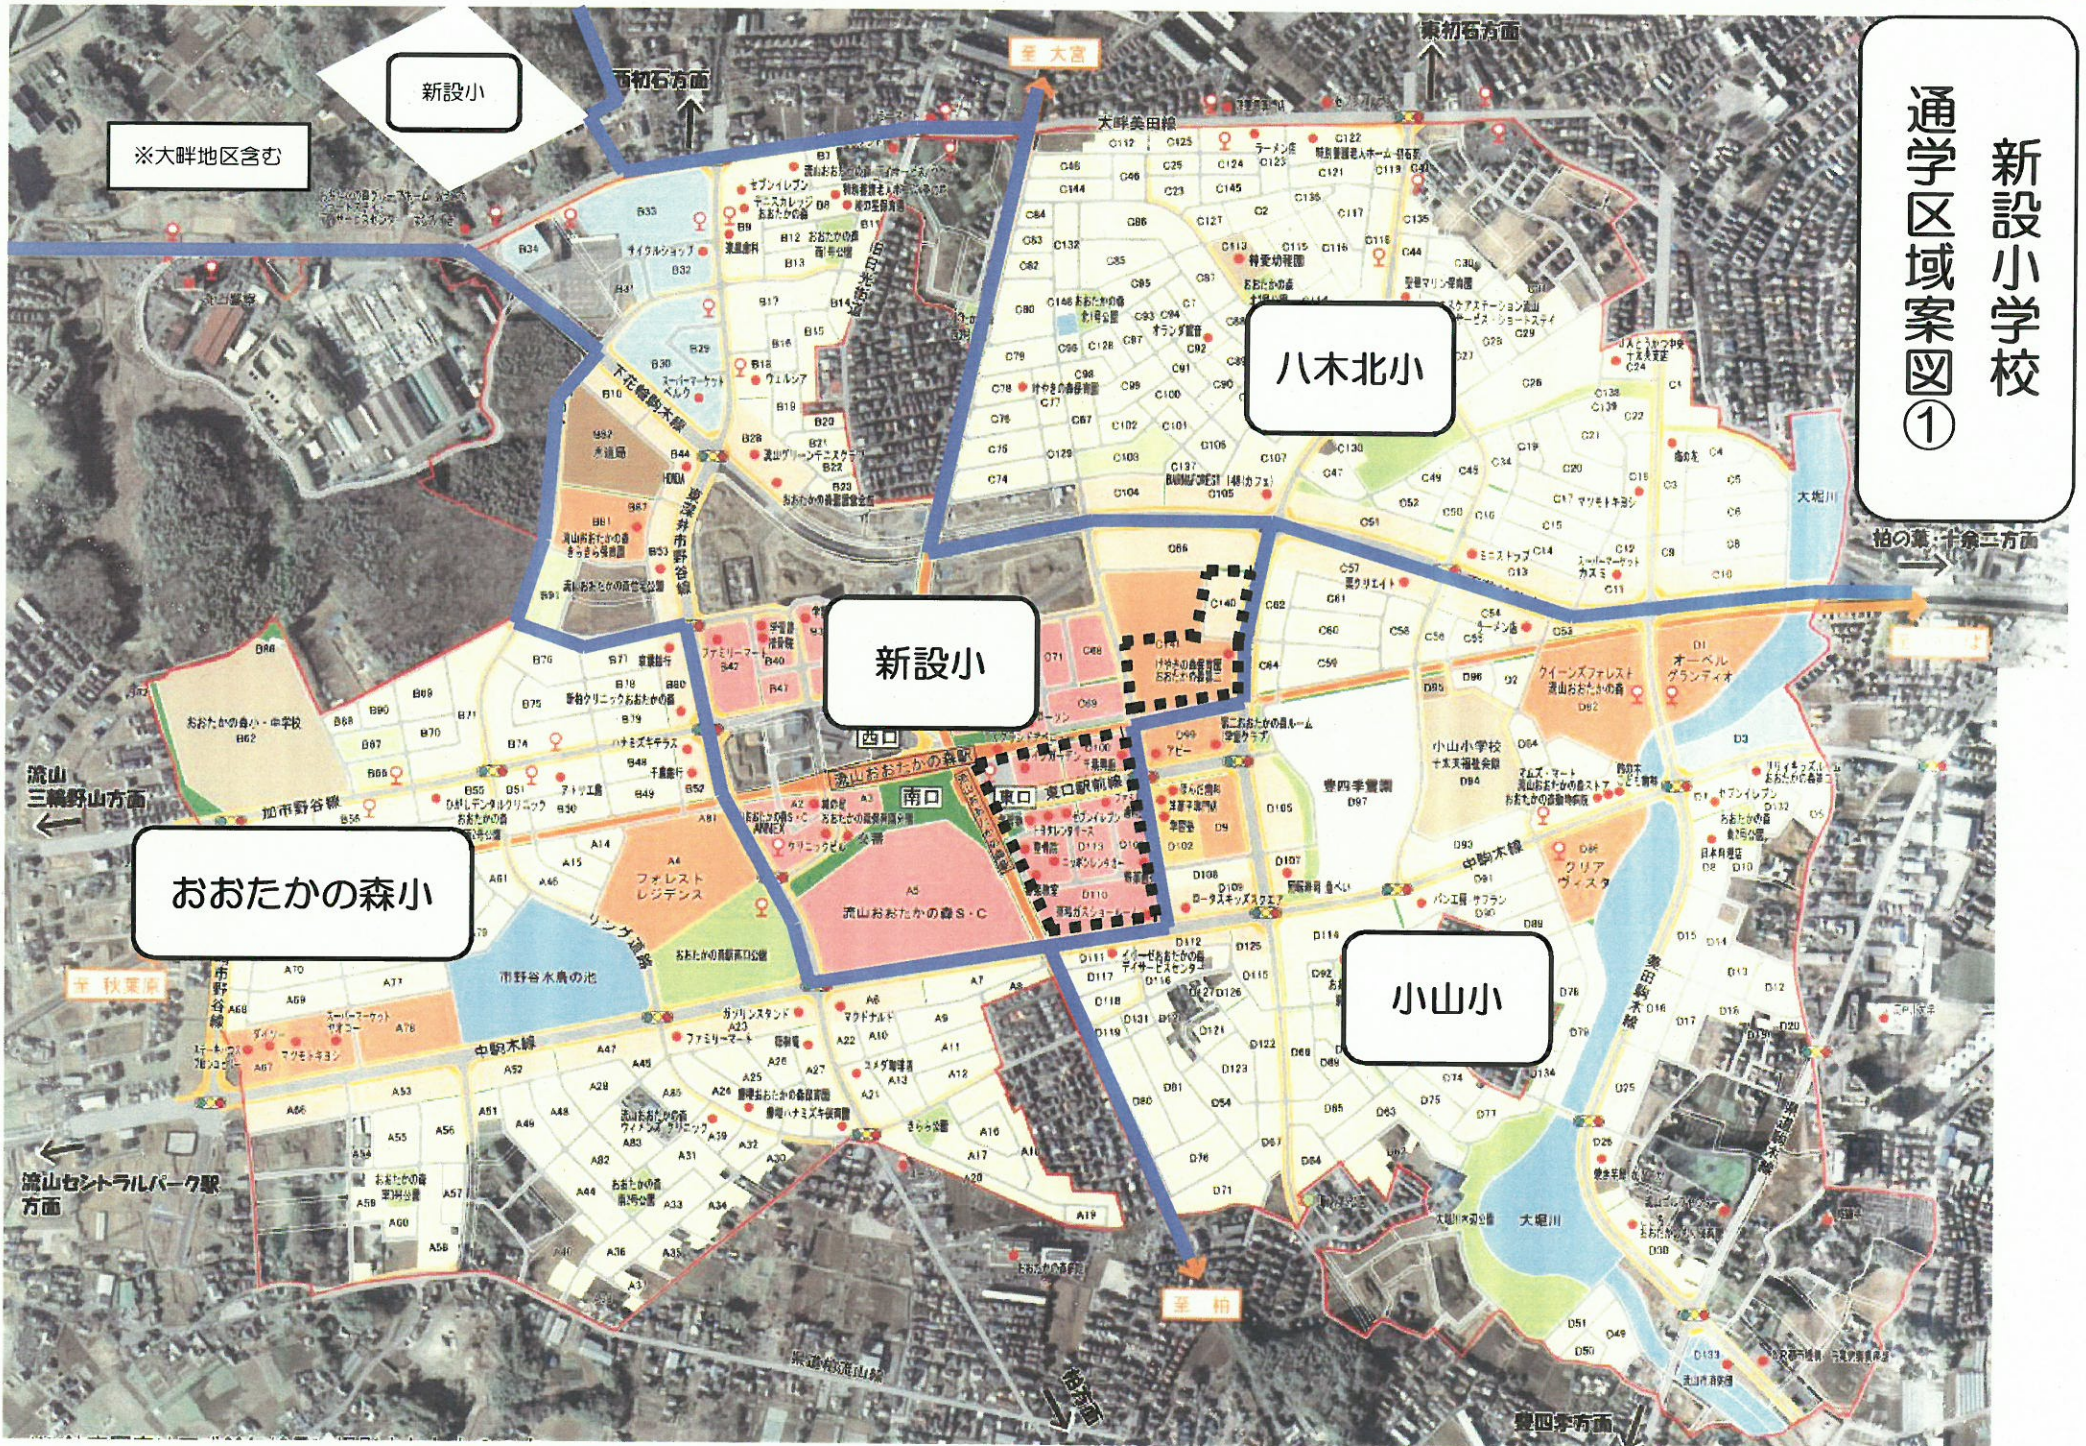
新設小学校
通学区域案図①

新設小

※大畔地区含む

八木北小

新設小

おおたかの森小

小山小

西初石方面

東初石方面

至 大宮

大畔美田線

柏の葉、十余二方面

流山三輪野山方面

加市野谷線

至 秋葉原

中駒木線

流山セントラルパーク駅方面

至 柏

豊四季方面

流山おおたかの森駅

西口

南口

東口

東口駅前線

流山おおたかの森S・C

市野谷水鳥の池

フォレストレジデンス

おおたかの森小・中学校

小山小学校

大堀川

クイーンズフォレスト流山おおたかの森

オーベルグランディオ

クリアヴィスタ

豊四季霊園